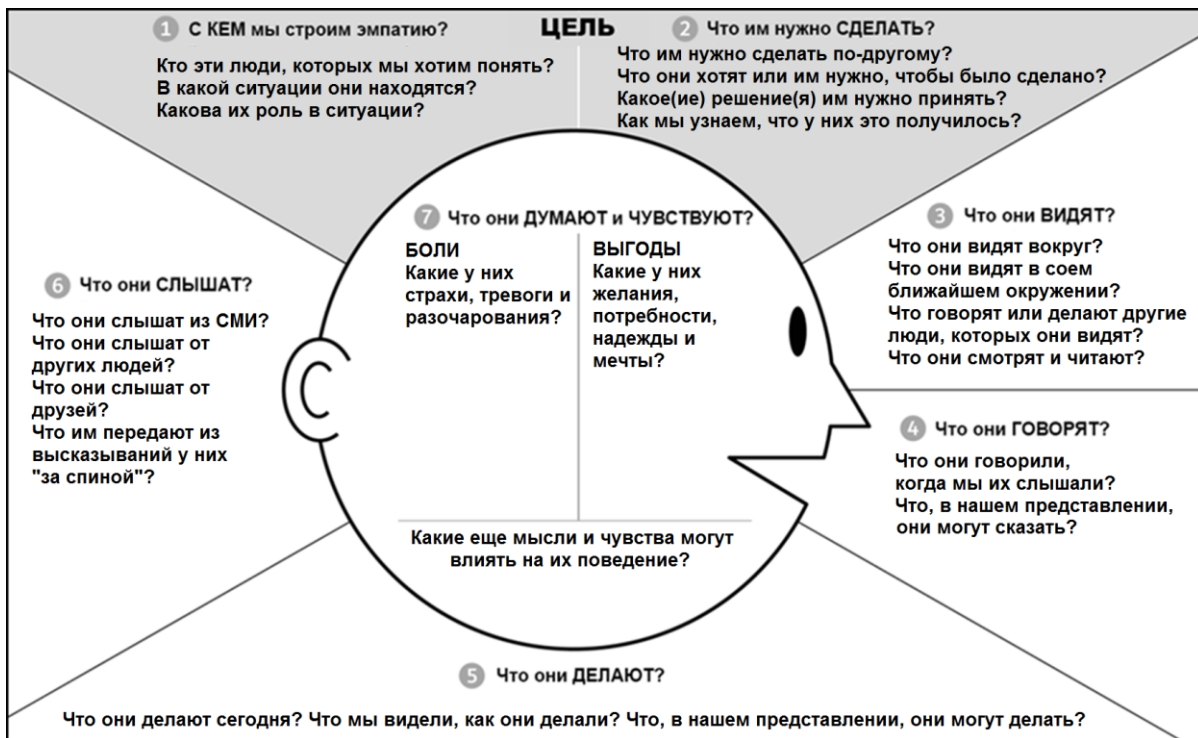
ЦЕЛЬ

1 С КЕМ мы строим эмпатию?

Кто эти люди, которых мы хотим понять?
В какой ситуации они находятся?
Какова их роль в ситуации?

2 Что им нужно СДЕЛАТЬ?

Что им нужно сделать по-другому?
Что они хотят или им нужно, чтобы было сделано?
Какое(ие) решение(я) им нужно принять?
Как мы узнаем, что у них это получилось?

7 Что они ДУМАЮТ и ЧУВСТВУЮТ?

БОЛИ
Какие у них страхи, тревоги и разочарования?

ВЫГОДЫ
Какие у них желания, потребности, надежды и мечты?

Какие еще мысли и чувства могут влиять на их поведение?

3 Что они ВИДЯТ?

Что они видят вокруг?
Что они видят в соем ближайшем окружении?
Что говорят или делают другие люди, которых они видят?
Что они смотрят и читают?

6 Что они СЛЫШАТ?

Что они слышат из СМИ?
Что они слышат от других людей?
Что они слышат от друзей?
Что им передают из высказываний у них "за спиной"?

4 Что они ГОВОРЯТ?

Что они говорили, когда мы их слышали?
Что, в нашем представлении, они могут сказать?

5 Что они ДЕЛАЮТ?

Что они делают сегодня? Что мы видели, как они делали? Что, в нашем представлении, они могут делать?